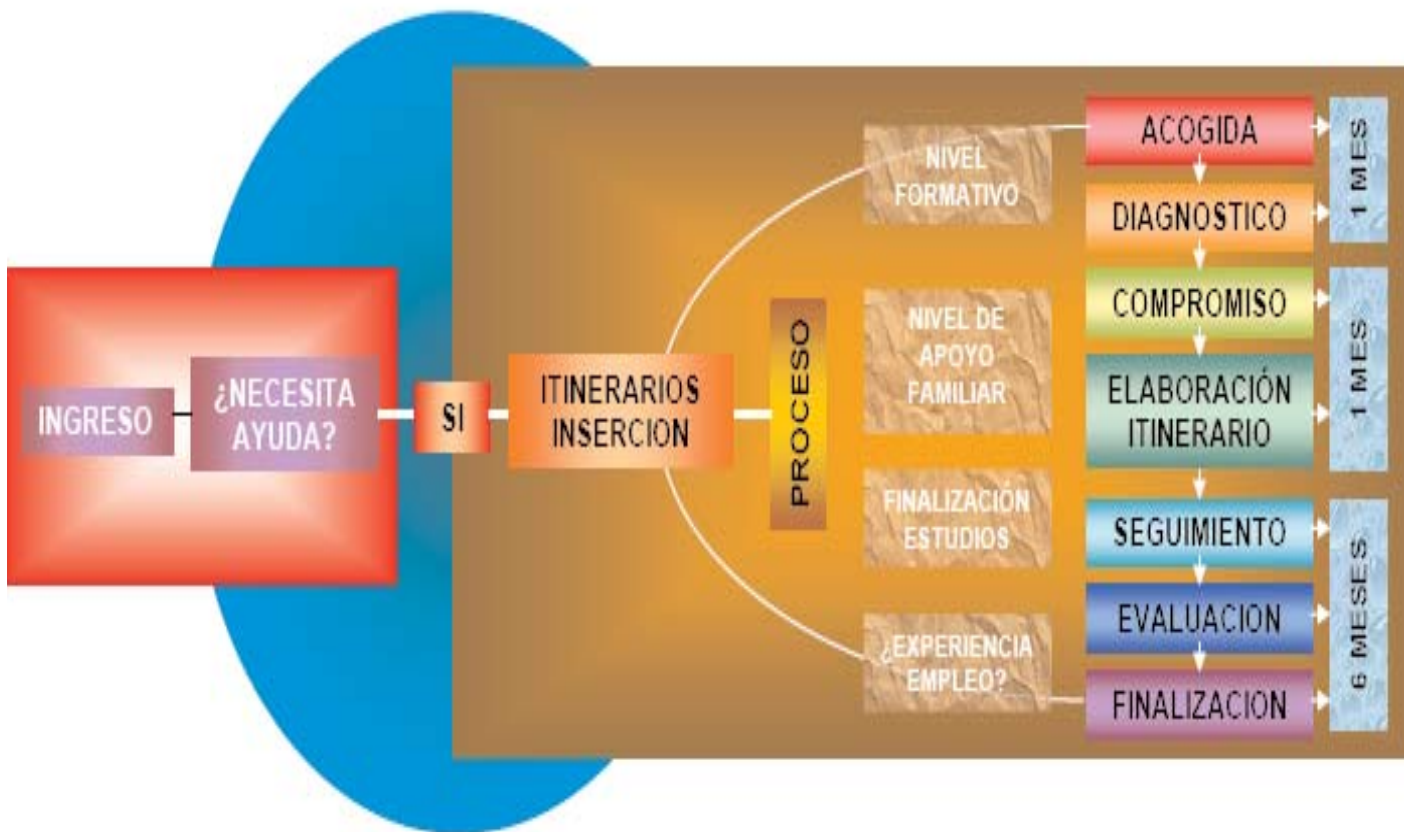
INGRESO

¿NECESITA AYUDA?

SI

ITINERARIOS INSERCION

PROCESO

NIVEL FORMATIVO

NIVEL DE APOYO FAMILIAR

FINALIZACIÓN ESTUDIOS

¿EXPERIENCIA EMPLEO?

ACOGIDA

DIAGNOSTICO

COMPROMISO

ELABORACIÓN ITINERARIO

SEGUIMIENTO

EVALUACION

FINALIZACION

1 MES

1 MES

6 MESES